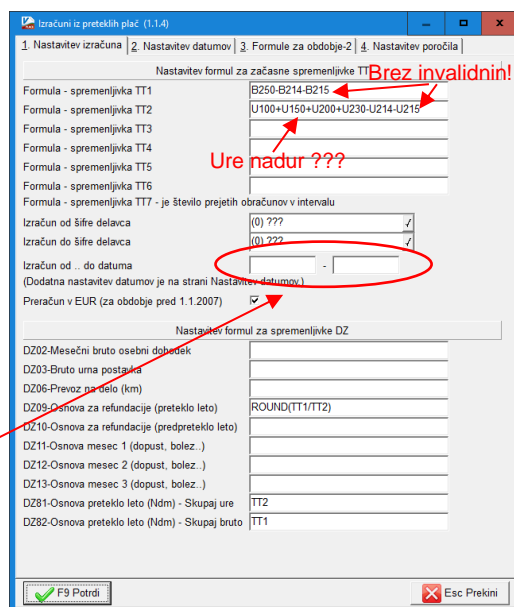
Izračuni iz preteklih plač (1.1.4)

1. Nastavitev izračuna | 2. Nastavitev datumov | 3. Formule za obdobje-2 | 4. Nastavitev poročila

Nastavitev formul za začasne spremenljivke TT

Brez invalidnin!

Formula - spremenljivka TT1 | B250-B214-B215
Formula - spremenljivka TT2 | U100+U150+U200+U230-U214-U215
Formula - spremenljivka TT3
Formula - spremenljivka TT4
Formula - spremenljivka TT5
Formula - spremenljivka TT6

Ure nadur ???

Formula - spremenljivka TT7 - je število prejetih obračunov v intervalu

Izračun od šifre delavca | (0) ???
Izračun do šifre delavca | (0) ???
Izračun od .. do datuma | -
(Dodatna nastavitev datumov je na strani Nastavitev datumov)
Preračun v EUR (za obdobje pred 1.1.2007)

Nastavitev formul za spremenljivke DZ

DZ02-Mesečni bruto osebni dohodek
DZ03-Bruto urna postavka
DZ06-Prevoz na delo (km)
DZ09-Osnova za refundacije (preteklo leto) | ROUND(TT1/TT2)
DZ10-Osnova za refundacije (predpreteklo leto)
DZ11-Osnova mesec 1 (dopust, bolez..)
DZ12-Osnova mesec 2 (dopust, bolez..)
DZ13-Osnova mesec 3 (dopust, bolez..)
DZ81-Osnova preteklo leto (Ndm) - Skupaj ure | TT2
DZ82-Osnova preteklo leto (Ndm) - Skupaj bruto | TT1

F9 Potrdi

Esc Prekini